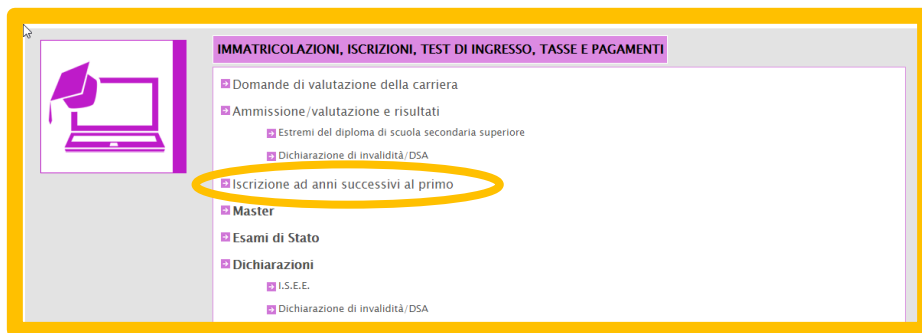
IMMATRICOLAZIONI, ISCRIZIONI, TEST DI INGRESSO, TASSE E PAGAMENTI

Domande di valutazione della carriera

Ammissione/valutazione e risultati

Estremi del diploma di scuola secondaria superiore

Dichiarazione di invalidità/DSA

Iscrizione ad anni successivi al primo

Master

Esami di Stato

Dichiarazioni

I.S.E.E.

Dichiarazione di invalidità/DSA